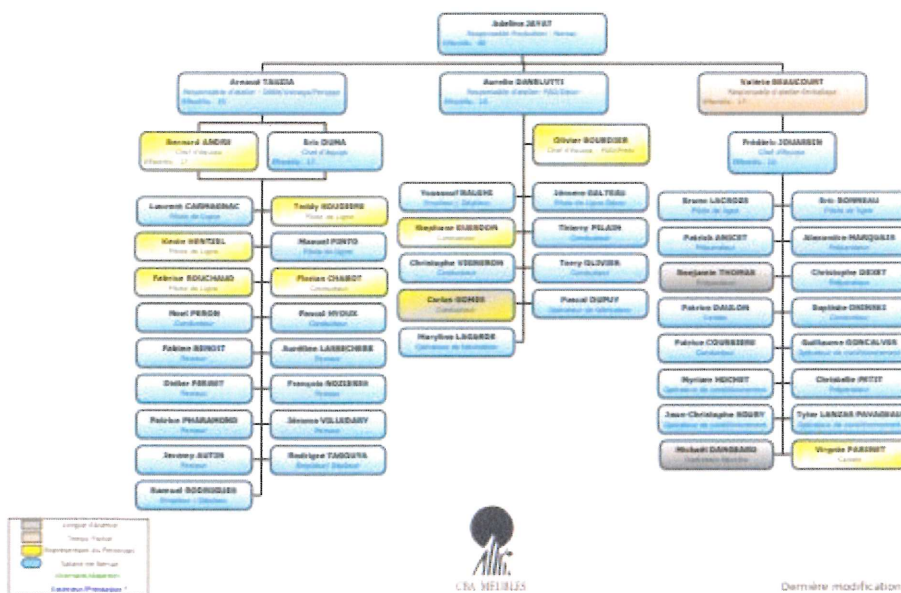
Adeline JAYAT
Responsable Production : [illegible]
Effectifs : 48

Arnaud TASSIA
Responsable d'atelier : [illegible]
Effectifs : 25

Aurelie DANBLUTTI
Responsable d'atelier : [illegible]
Effectifs : 15

Valérie BEAUCOURT
Responsable d'atelier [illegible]
Effectifs : 17

Bernard ANDRE
Chef d'équipe
Effectifs : 17

Eric DUMA
Chef d'équipe
Effectifs : 17

Olivier BOURDIER
Chef d'équipe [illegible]

Frédéric JOUANNIN
Chef d'équipe
Effectifs : 16

Laurent CARNAGNAC
Pilote de Ligne

Teddy ROUSSEAU
Pilote de Ligne

Kevin HENTZEL
Pilote de Ligne

Manuel PINTO
Pilote de Ligne

Fabrice BOUCHAUD
Pilote de Ligne

Florian CHABOT
Conducteur

Noel PERON
Conducteur

Pascal MYOUX
Conducteur

Fabien BENOIT
Peintre

Aurélien LARRECHERE
Peintre

Didier FERINET
Peintre

François NOZIERES
Peintre

Patrice PHARAMOND
Peintre

Jérome VILLEDARY
Peintre

Jeremy AUTIN
Peintre

Rodrigue TARGUTA
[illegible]

Samuel RODRIGUES
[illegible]

Youssouf HALEHE
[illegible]

Jérome GALTEAU
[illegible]

Stephane GUERDON
Conducteur

Thierry PELAIN
Conducteur

Christophe VIGNERON
Conducteur

Terry OLIVIER
Conducteur

Carlos GOMES
Conducteur

Pascal DUPUY
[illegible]

Marylise LAGARDE
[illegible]

Bruno LACROIX
Pilote de ligne

Eric BONNEAU
Pilote de ligne

Patrick ANGOT
Préparateur

Alexandre MARQUAIS
Préparateur

Benjamin THOMAS
Préparateur

Christophe DEXET
Préparateur

Fabrice DAULON
Cariste

Baptiste DININSS
Conducteur

Patrice COURSIERE
Conducteur

Guillaume GONCALVES
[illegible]

Myriam MOCHET
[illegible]

Christelle PETIT
Préparateur

Jean-Christophe KOURY
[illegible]

Tyler LANZAS PAVAGEAU
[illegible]

Mickael DAMBEARD
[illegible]

Virginie PARINET
Cariste

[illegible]
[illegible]
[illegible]
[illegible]
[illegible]
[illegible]

CM MEUBLES

Dernière modification